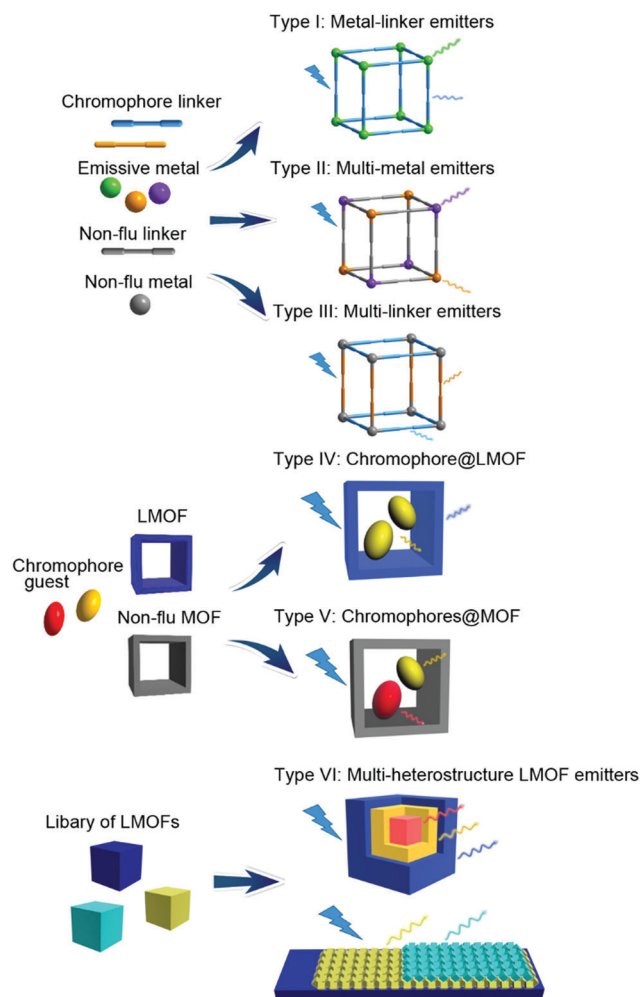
Type I: Metal-linker emitters

Chromophore linker

Emissive metal

Type II: Multi-metal emitters

Non-flu linker

Non-flu metal

Type III: Multi-linker emitters

Type IV: Chromophore@LMOF

LMOF

Chromophore guest

Non-flu MOF

Type V: Chromophores@MOF

Type VI: Multi-heterostructure LMOF emitters

Libary of LMOFs